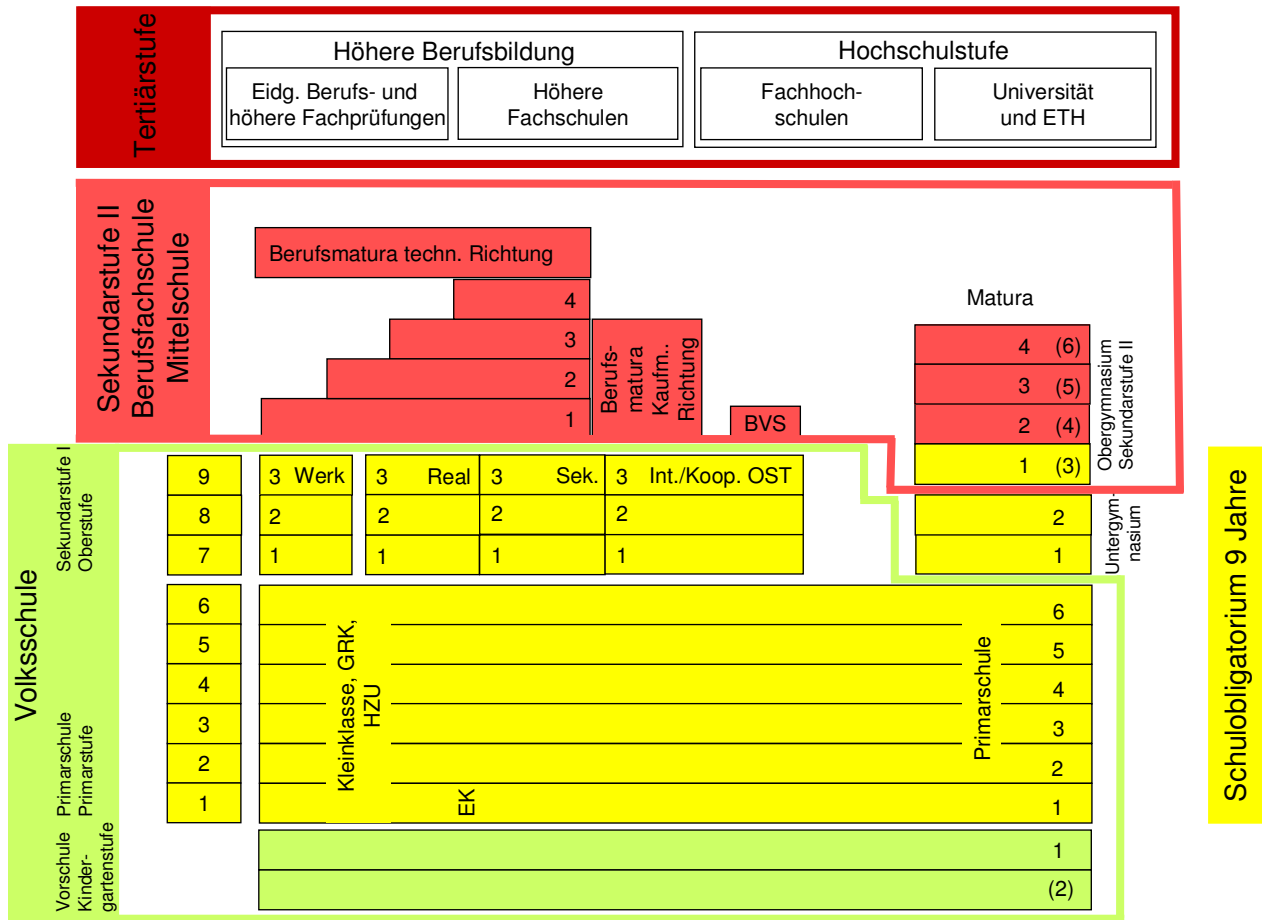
Tertiärstufe

Höhere Berufsbildung

Eidg. Berufs- und höhere Fachprüfungen

Höhere Fachschulen

Hochschulstufe

Fachhochschulen

Universität und ETH

Sekundarstufe II Berufsfachschule Mittelschule

Berufsmatura techn. Richtung

4
3
2
1

Berufsmatura Kaufm.. Richtung

BVS

Matura

4 (6)
3 (5)
2 (4)
1 (3)

Obergymnasium Sekundarstufe II

2
1

Untergymnasium

Volksschule

Sekundarstufe I Oberstufe

9
8
7

3 Werk
2
1

3 Real
2
1

3 Sek.
2
1

3 Int./Koop. OST
2
1

Primarschule Primarstufe

6
5
4
3
2
1

Kleinklasse, GRK, HZU

EK

Primarschule

6
5
4
3
2
1

Vorschule Kindergartenstufe

1
(2)

Schulobligatorium 9 Jahre